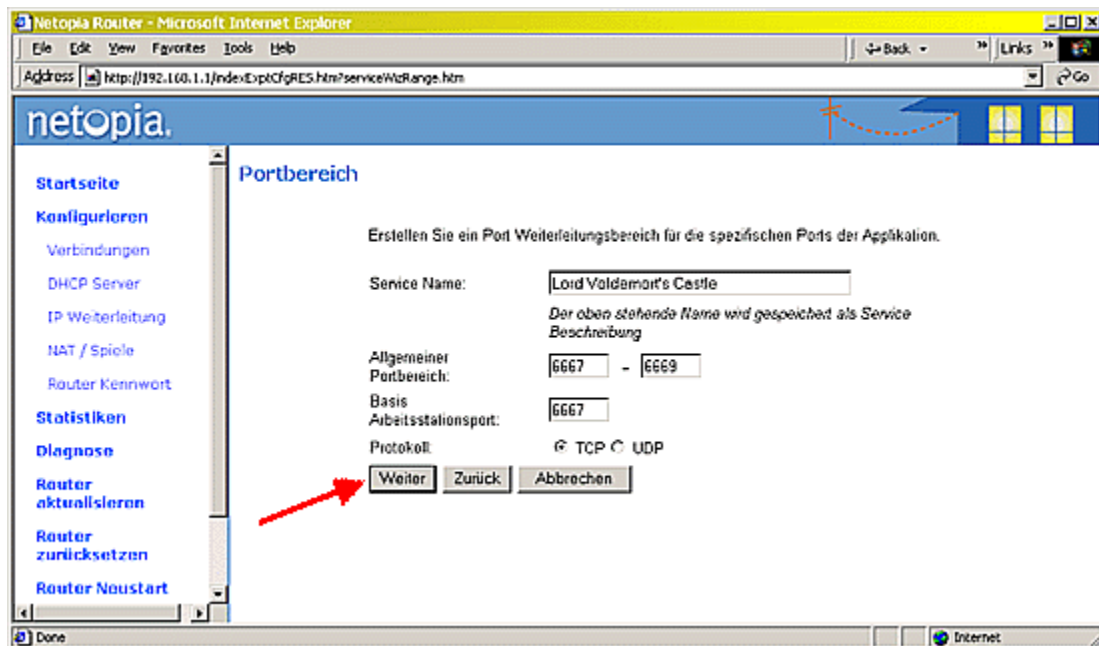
Netopia Router - Microsoft Internet Explorer

File Edit View Favorites Tools Help

Back

Links

Address http://192.168.1.1/indexExptCfgRES.htm?serviceWizRange.htm

Go

netopia.

Startseite

Konfigurieren

Verbindungen

DHCP Server

IP Weiterleitung

NAT / Spiele

Router Kennwort

Statistiken

Diagnose

Router aktualisieren

Router zurücksetzen

Router Neustart

Portbereich

Erstellen Sie ein Port Weiterleitungsbereich für die spezifischen Ports der Applikation.

Service Name: Lord Voldemort's Castle

Der oben stehende Name wird gespeichert als Service Beschreibung

Allgemeiner Portbereich: 6667 - 6669

Basis Arbeitsstationsport: 6667

Protokoll: TCP UDP

Weiter Zurück Abbrechen

Done

Internet